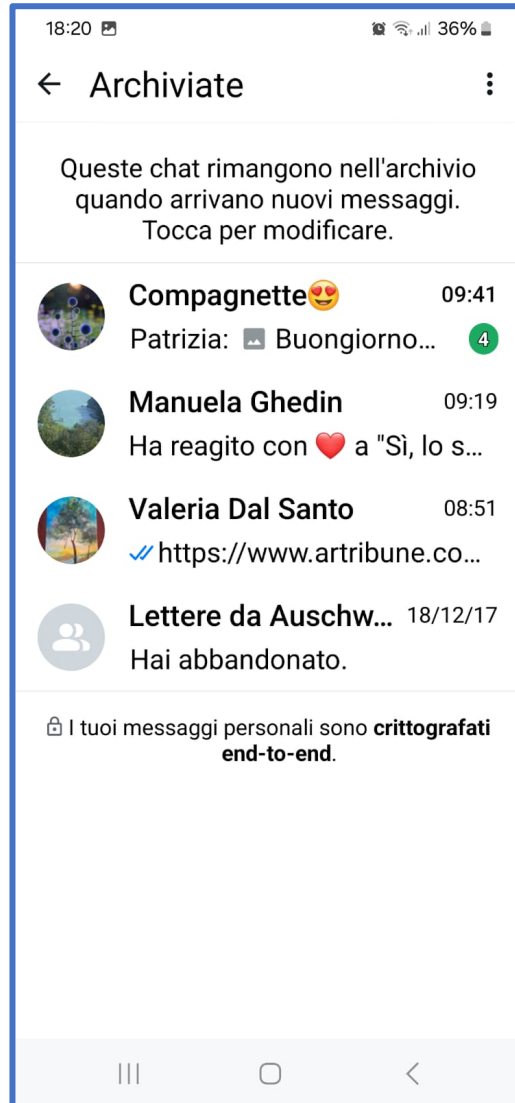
18:20

36%

Archiviate

Queste chat rimangono nell'archivio quando arrivano nuovi messaggi. Tocca per modificare.

Compagnette😍 09:41
Patrizia: Buongiorno... 4

Manuela Ghedin 09:19
Ha reagito con ❤️ a "Sì, lo s...

Valeria Dal Santo 08:51
https://www.artribune.co...

Lettere da Auschw... 18/12/17
Hai abbandonato.

I tuoi messaggi personali sono **crittografati end-to-end**.